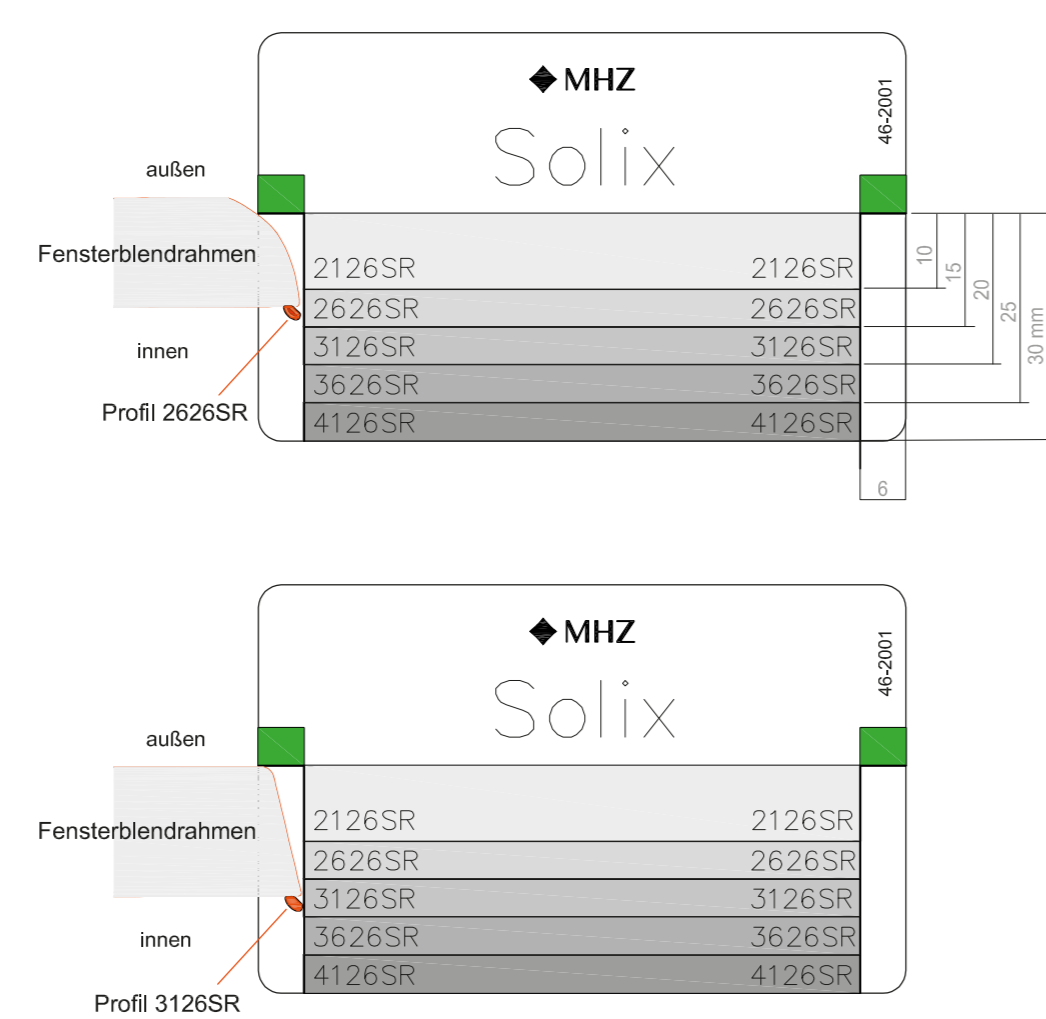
MHZ
Solix
46-2001
außen
Fensterblendrahmen
innen
Profil 2626SR

| 2126SR | 2126SR |
|---|---|
| 2626SR | 2626SR |
| 3126SR | 3126SR |
| 3626SR | 3626SR |
| 4126SR | 4126SR |

10
15
20
25
30 mm
6

MHZ
Solix
46-2001
außen
Fensterblendrahmen
innen
Profil 3126SR

| 2126SR | 2126SR |
|---|---|
| 2626SR | 2626SR |
| 3126SR | 3126SR |
| 3626SR | 3626SR |
| 4126SR | 4126SR |